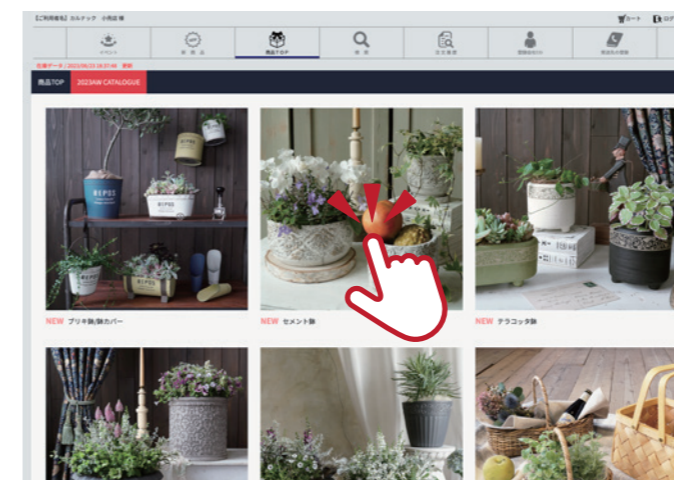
【ご利用者名】カルテック 小西店 様
カート ログ
ログアウト
新 商 品
商品TOP
検 索
注文履歴
登録者向け
商品向け情報
在庫データ：2023/06/23 18:37:00 更新
商品TOP
2023AW CATALOGUE
REPOS
REPOS
REPOS
NEW ブリキ鉢/鉢カバー
NEW セメント鉢
NEW テラコッタ鉢